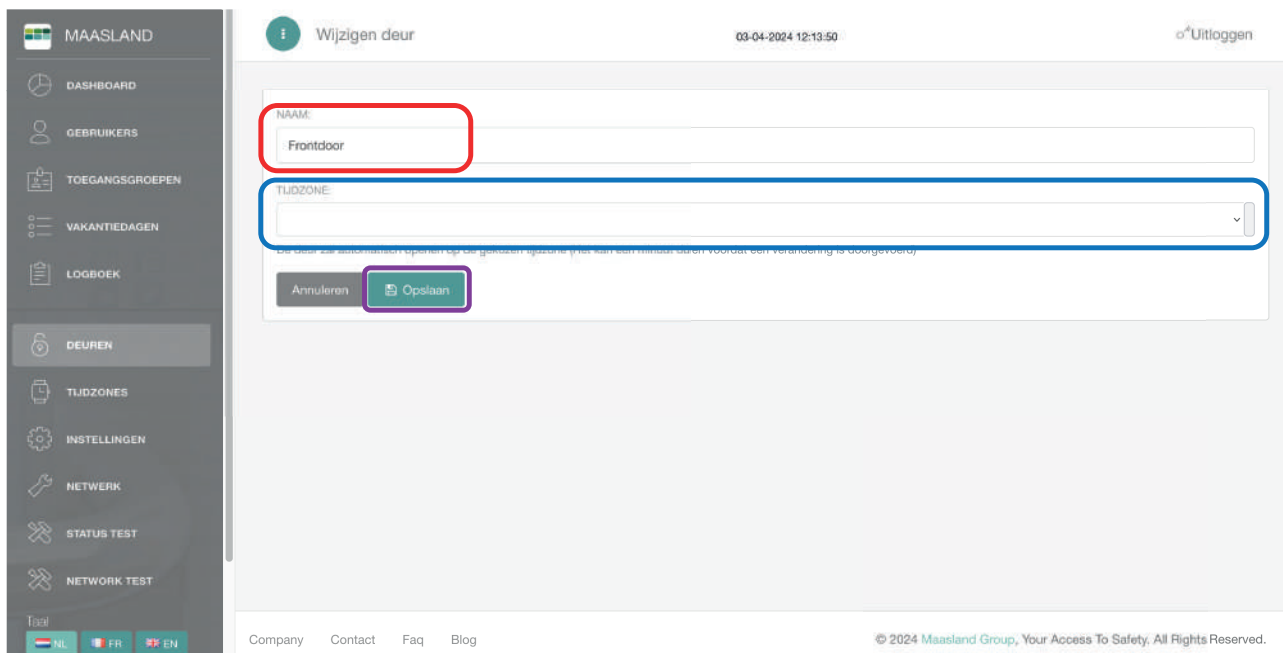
MAASLAND

DASHBOARD

GEBRUIKERS

TOEGANGSGROEPEN

VAKANTIEDAGEN

LOGBOEK

DEUREN

TIJDZONES

INSTELLINGEN

NETWERK

STATUS TEST

NETWORK TEST

Taal

NL FR EN

Wijzigen deur

03-04-2024 12:13:50

Uitloggen

NAAM:

Frontdoor

TIJDZONE:

De deur zal automatisch openen op de gekozen tijdzone (Het kan een minuut duren voordat een verandering is doorgevoerd)

Annuleren

Opslaan

Company Contact Faq Blog

© 2024 Maasland Group, Your Access To Safety. All Rights Reserved.